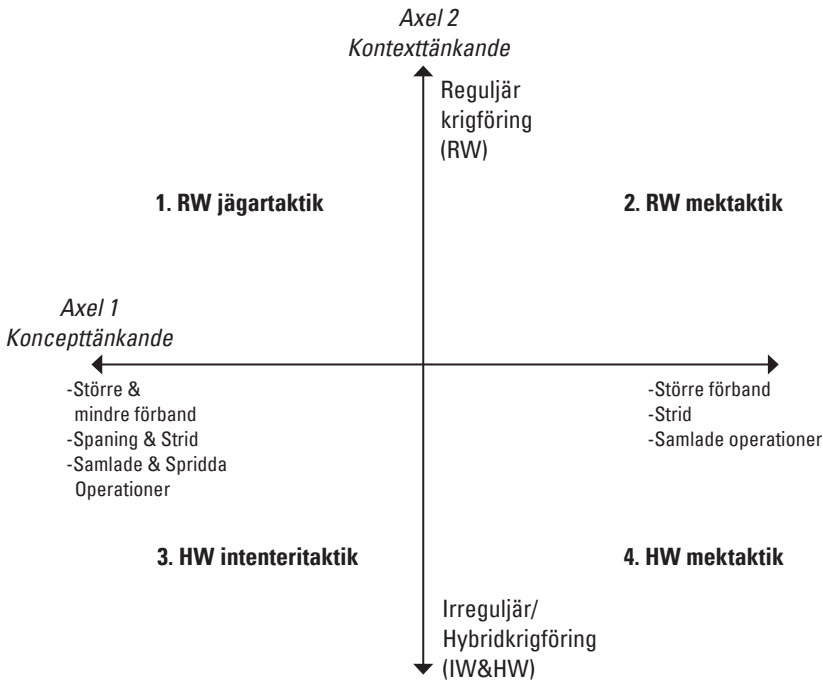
Axel 2
Kontexttänkande

Reguljär
krigföring
(RW)

1. RW jägartaktik

2. RW mektaktik

Axel 1
Koncepttänkande

-Större &
mindre förband
-Spaning & Strid
-Samlade & Spridda
Operationer

-Större förband
-Strid
-Samlade operationer

3. HW intenteritaktik

4. HW mektaktik

Irreguljär/
Hybridkrigföring
(IW&HW)